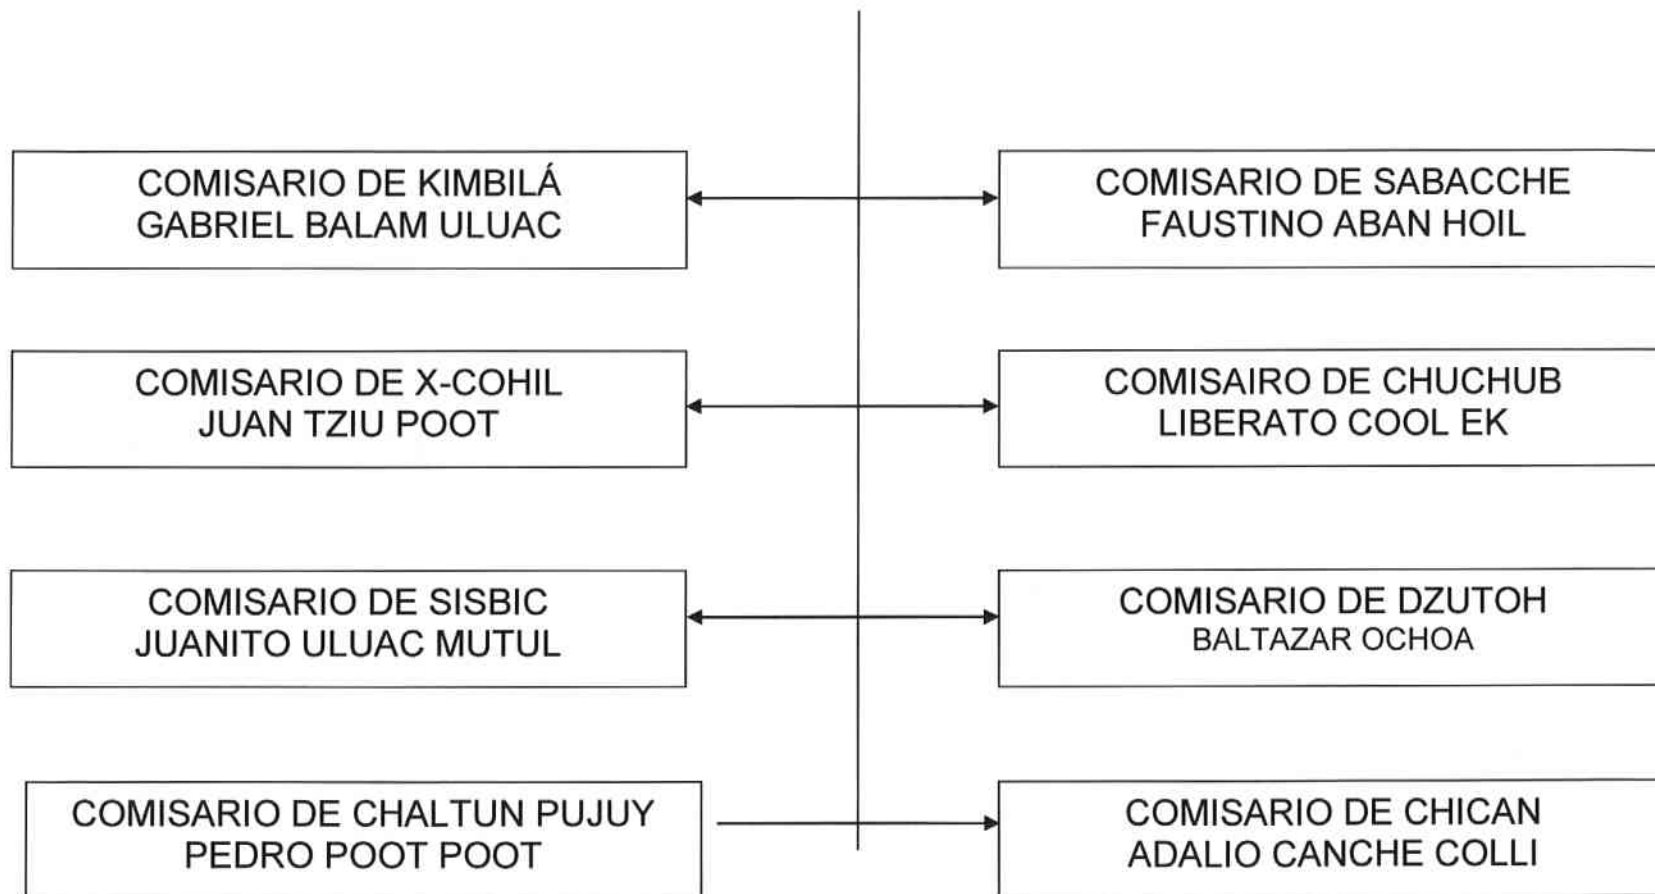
COMISARIO DE KIMBILÁ
GABRIEL BALAM ULUAC

COMISARIO DE SABACCHE
FAUSTINO ABAN HOIL

COMISARIO DE X-COHIL
JUAN TZIU POOT

COMISAIRO DE CHUCHUB
LIBERATO COOL EK

COMISARIO DE SISBIC
JUANITO ULUAC MUTUL

COMISARIO DE DZUTOH
BALTAZAR OCHOA

COMISARIO DE CHALTUN PUJUY
PEDRO POOT POOT

COMISARIO DE CHICAN
ADALIO CANCHE COLLI